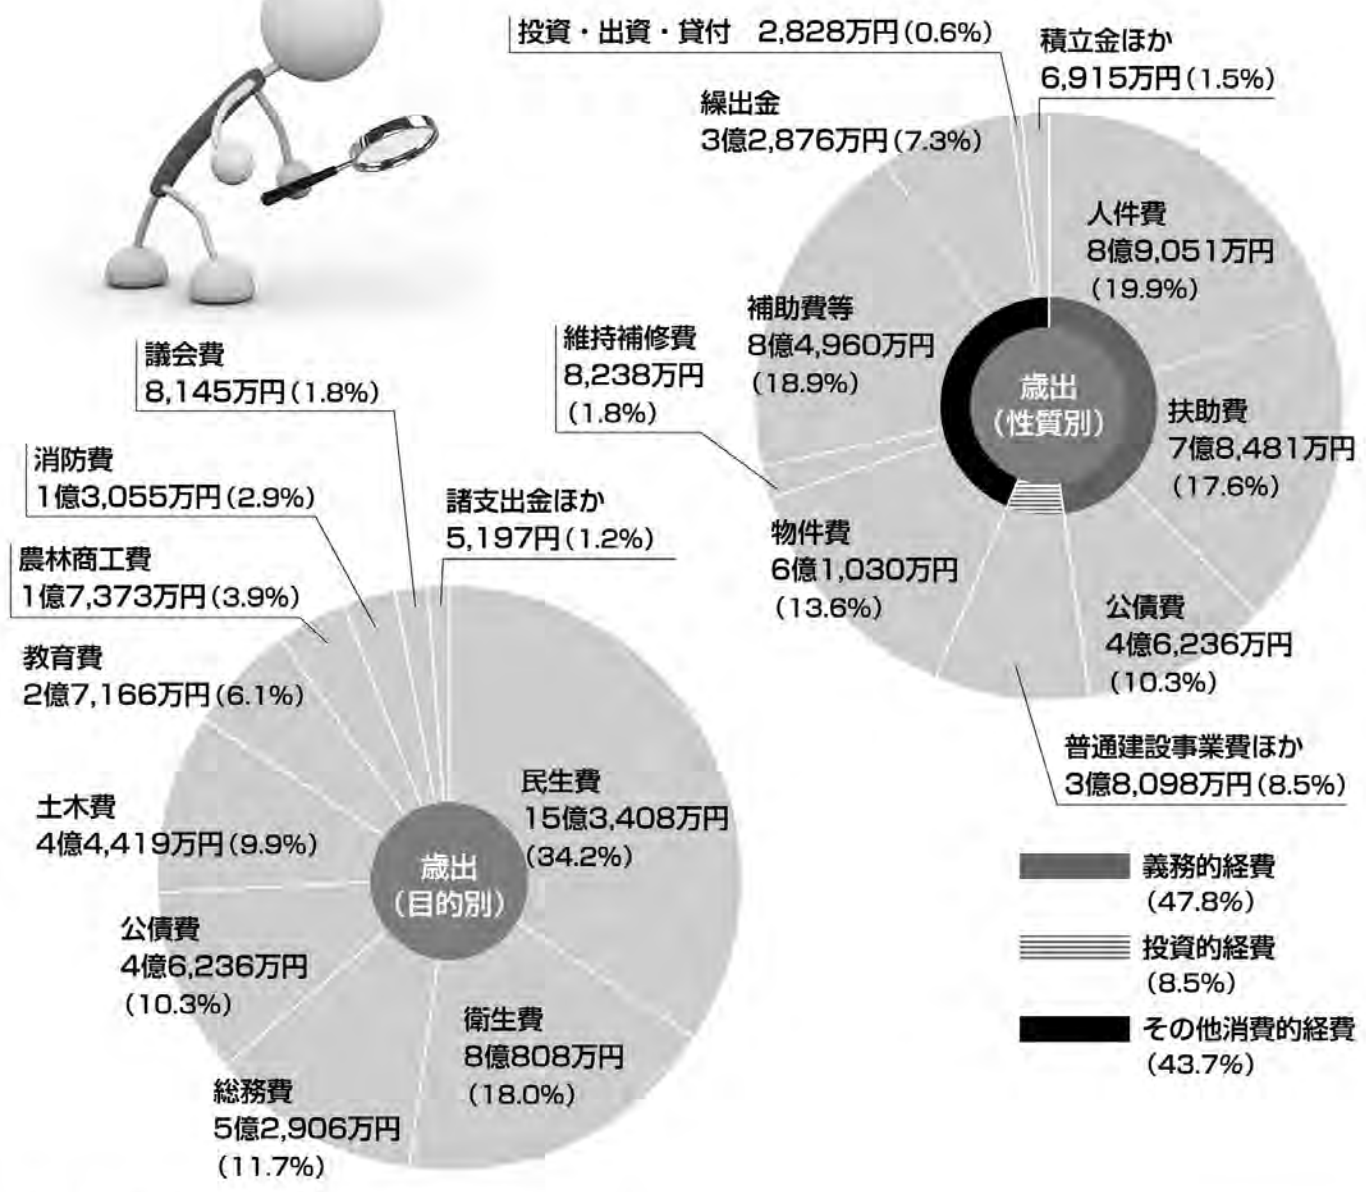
投資・出資・貸付　2,828万円（0.6%）

積立金ほか
6,915万円（1.5%）

繰出金
3億2,876万円（7.3%）

人件費
8億9,051万円
（19.9%）

補助費等
8億4,960万円
（18.9%）

維持補修費
8,238万円
（1.8%）

歳出
（性質別）

扶助費
7億8,481万円
（17.6%）

物件費
6億1,030万円
（13.6%）

公債費
4億6,236万円
（10.3%）

普通建設事業費ほか
3億8,098万円（8.5%）

義務的経費
（47.8%）

投資的経費
（8.5%）

その他消費的経費
（43.7%）

議会費
8,145万円（1.8%）

消防費
1億3,055万円（2.9%）

諸支出金ほか
5,197円（1.2%）

農林商工費
1億7,373万円（3.9%）

教育費
2億7,166万円（6.1%）

民生費
15億3,408万円
（34.2%）

土木費
4億4,419万円（9.9%）

歳出
（目的別）

公債費
4億6,236万円
（10.3%）

衛生費
8億808万円
（18.0%）

総務費
5億2,906万円
（11.7%）